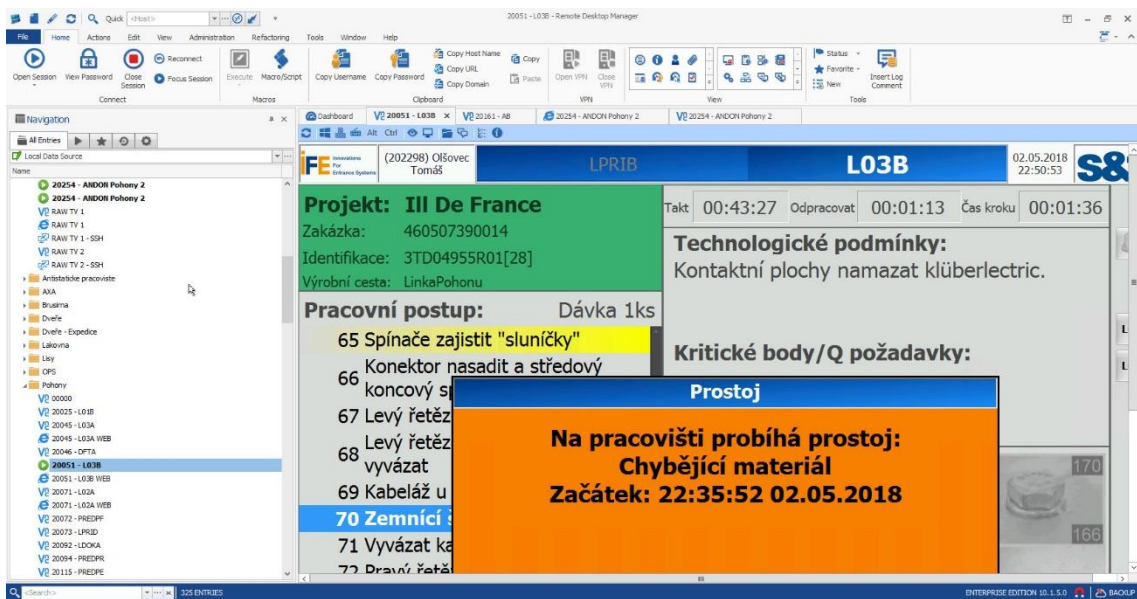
Quick <Host>

20051 - L03B - Remote Desktop Manager

File Home Actions Edit View Administration Refactoring Tools Window Help

Open Session View Password Close Session Reconnect Focus Session Execute Macro/Script Copy Username Copy Password Copy Host Name Copy URL Copy Domain Copy Paste Open VPN Close VPN Status Favorite New Insert Log Comment

Connect Macros Clipboard VPN View Tools

Navigation

All Entries

Local Data Source

Name

20254 - ANDON Pohony 2
20254 - ANDON Pohony 2
RAW TV 1
RAW TV 1
RAW TV 1 - SSH
RAW TV 2
RAW TV 2 - SSH
Antistaticke pracoviste
AXA
Brusirna
Dveře
Dveře - Expedice
Lakovna
Lisy
OPS
Pohony
00000
20025 - L01B
20045 - L03A
20045 - L03A WEB
20046 - DFTA
20051 - L03B
20051 - L03B WEB
20071 - L02A
20071 - L02A WEB
20072 - PREDPF
20073 - LPR3D
20092 - LDOKA
20094 - PREDPR
20115 - PREDPE

Dashboard 20051 - L03B 20161 - AB 20254 - ANDON Pohony 2 20254 - ANDON Pohony 2

Alt Ctrl

IFE Innovations For Entrance Systems (202298) Olšovec Tomáš LPRIB L03B 02.05.2018 22:50:53 S&

Projekt: Ill De France
Zakázka: 460507390014
Identifikace: 3TD04955R01[28]
Výrobní cesta: LinkaPohonu

Takt 00:43:27 Odpracovat 00:01:13 Čas kroku 00:01:36

Technologické podmínky:
Kontaktní plochy namazat klüberelectric.

Pracovní postup: Dávka 1ks
65 Spínače zajistit "sluníčky"
66 Konektor nasadit a středový koncový sp
67 Levý řetěz
68 Levý řetěz vyvázat
69 Kabeláž u
70 Zemnící
71 Vyvázat ka
72 Pravý řetěz

Kritické body/Q požadavky:

Prostoj

Na pracovišti probíhá prostoj:
Chybějící materiál
Začátek: 22:35:52 02.05.2018

170
166

<Search> 325 ENTRIES

ENTERPRISE EDITION 10.1.5.0 BACKUP